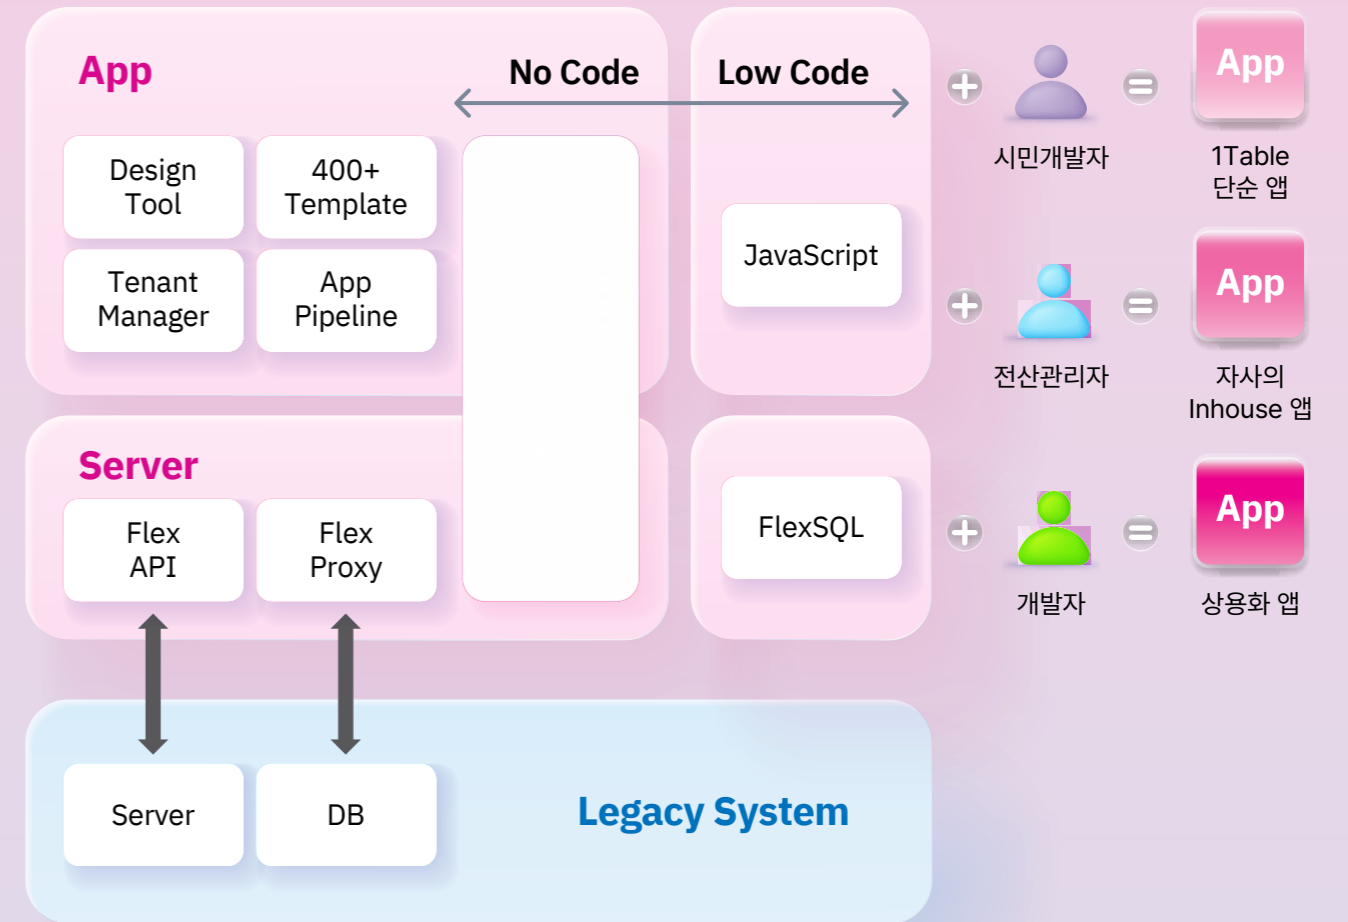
App

No Code

Low Code

Design Tool

400+ Template

Tenant Manager

App Pipeline

JavaScript

Server

Flex API

Flex Proxy

FlexSQL

Server

DB

Legacy System

시민개발자

App

1Table 단순 앱

전산관리자

App

자사의 Inhouse 앱

개발자

App

상용화 앱